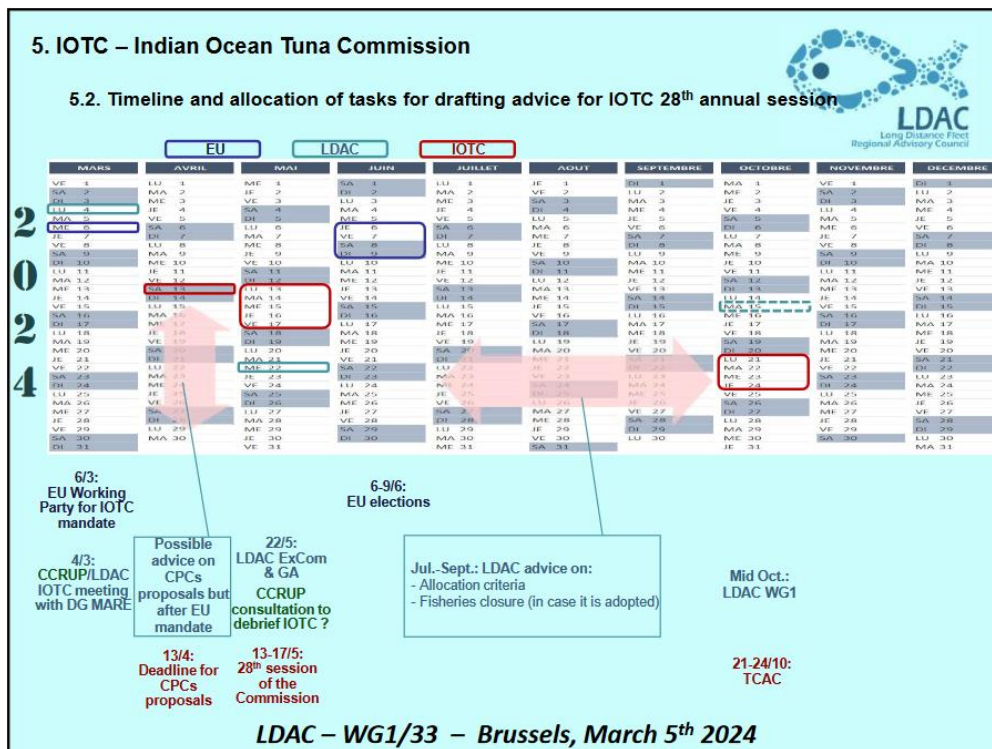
5. IOTC – Indian Ocean Tuna Commission

5.2. Timeline and allocation of tasks for drafting advice for IOTC 28th annual session

LDAC
Long Distance Fleet
Regional Advisory Council

EU
LDAC
IOTC

2
0
2
4

| MARS | AVRIL | MAI | JUIN | JUILLET | AOUT | SEPTEMBRE | OCTOBRE | NOVEMBRE | DECEMBRE |
|---|---|---|---|---|---|---|---|---|---|
| VE 1 | LU 1 | ME 1 | SA 1 | LU 1 | JE 1 | DI 1 | MA 1 | VE 1 | DI 1 |
| SA 2 | MA 2 | JE 2 | DI 2 | MA 2 | VE 2 | LU 2 | ME 2 | SA 2 | LU 2 |
| DI 3 | ME 3 | VE 3 | LU 3 | ME 3 | SA 3 | MA 3 | JE 3 | DI 3 | MA 3 |
| LU 4 | JE 4 | SA 4 | MA 4 | JE 4 | DI 4 | ME 4 | VE 4 | LU 4 | ME 4 |
| MA 5 | VE 5 | DI 5 | ME 5 | VE 5 | LU 5 | JE 5 | SA 5 | MA 5 | JE 5 |
| ME 6 | SA 6 | LU 6 | JE 6 | SA 6 | MA 6 | VE 6 | DI 6 | ME 6 | VE 6 |
| JE 7 | DI 7 | MA 7 | VE 7 | DI 7 | ME 7 | SA 7 | LU 7 | JE 7 | SA 7 |
| VE 8 | LU 8 | ME 8 | SA 8 | LU 8 | JE 8 | DI 8 | MA 8 | VE 8 | DI 8 |
| SA 9 | MA 9 | JE 9 | DI 9 | MA 9 | VE 9 | LU 9 | ME 9 | SA 9 | LU 9 |
| DI 10 | ME 10 | VE 10 | LU 10 | ME 10 | SA 10 | MA 10 | JE 10 | DI 10 | MA 10 |
| LU 11 | JE 11 | SA 11 | MA 11 | JE 11 | DI 11 | ME 11 | VE 11 | LU 11 | ME 11 |
| MA 12 | VE 12 | DI 12 | ME 12 | VE 12 | LU 12 | JE 12 | SA 12 | MA 12 | JE 12 |
| ME 13 | SA 13 | LU 13 | JE 13 | SA 13 | MA 13 | VE 13 | DI 13 | ME 13 | VE 13 |
| JE 14 | DI 14 | MA 14 | VE 14 | DI 14 | ME 14 | SA 14 | LU 14 | JE 14 | SA 14 |
| VE 15 | LU 15 | ME 15 | SA 15 | LU 15 | JE 15 | DI 15 | MA 15 | VE 15 | DI 15 |
| SA 16 | MA 16 | JE 16 | DI 16 | MA 16 | VE 16 | LU 16 | ME 16 | SA 16 | LU 16 |
| DI 17 | ME 17 | VE 17 | LU 17 | ME 17 | SA 17 | MA 17 | JE 17 | DI 17 | MA 17 |
| LU 18 | JE 18 | SA 18 | MA 18 | JE 18 | DI 18 | ME 18 | VE 18 | LU 18 | ME 18 |
| MA 19 | VE 19 | DI 19 | ME 19 | VE 19 | LU 19 | JE 19 | SA 19 | MA 19 | JE 19 |
| ME 20 | SA 20 | LU 20 | JE 20 | SA 20 | MA 20 | VE 20 | DI 20 | ME 20 | VE 20 |
| JE 21 | DI 21 | MA 21 | VE 21 | DI 21 | ME 21 | SA 21 | LU 21 | JE 21 | SA 21 |
| VE 22 | LU 22 | ME 22 | SA 22 | LU 22 | JE 22 | DI 22 | MA 22 | VE 22 | DI 22 |
| SA 23 | MA 23 | JE 23 | DI 23 | MA 23 | VE 23 | LU 23 | ME 23 | SA 23 | LU 23 |
| DI 24 | ME 24 | VE 24 | LU 24 | ME 24 | SA 24 | MA 24 | JE 24 | DI 24 | MA 24 |
| LU 25 | JE 25 | SA 25 | MA 25 | JE 25 | DI 25 | ME 25 | VE 25 | LU 25 | ME 25 |
| MA 26 | VE 26 | DI 26 | ME 26 | VE 26 | LU 26 | JE 26 | SA 26 | MA 26 | JE 26 |
| ME 27 | SA 27 | LU 27 | JE 27 | SA 27 | MA 27 | VE 27 | DI 27 | ME 27 | VE 27 |
| JE 28 | DI 28 | MA 28 | VE 28 | DI 28 | ME 28 | SA 28 | LU 28 | JE 28 | SA 28 |
| VE 29 | LU 29 | ME 29 | SA 29 | LU 29 | JE 29 | DI 29 | MA 29 | VE 29 | DI 29 |
| SA 30 | MA 30 | JE 30 | DI 30 | MA 30 | VE 30 | LU 30 | ME 30 | SA 30 | LU 30 |
| DI 31 | | VE 31 | | ME 31 | SA 31 | | JE 31 | | MA 31 |

6/3:
EU Working Party for IOTC mandate

4/3:
CCRUP/LDAC IOTC meeting with DG MARE

Possible advice on CPCs proposals but after EU mandate

13/4:
Deadline for CPCs proposals

6-9/6:
EU elections

22/5:
LDAC ExCom & GA
CCRUP consultation to debrief IOTC ?

13-17/5:
28th session of the Commission

Jul.-Sept.: LDAC advice on:
- Allocation criteria
- Fisheries closure (in case it is adopted)

Mid Oct.:
LDAC WG1

21-24/10:
TCAC

LDAC – WG1/33 – Brussels, March 5th 2024